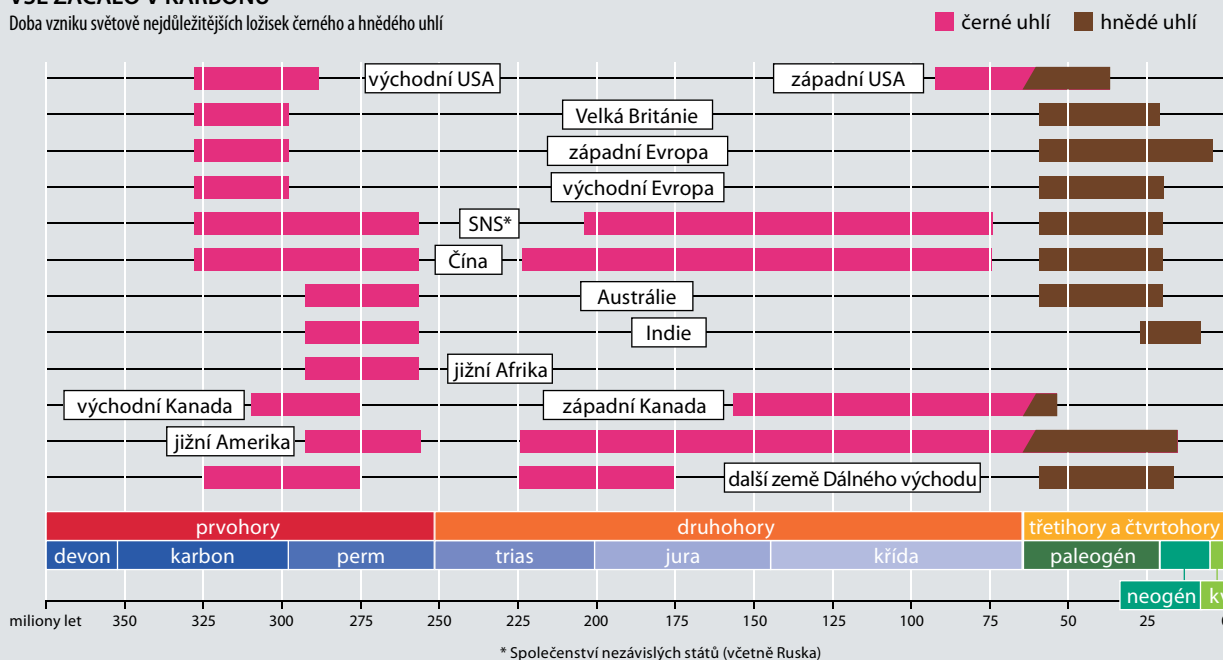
Doba vzniku světově nejdůležitějších ložisek černého a hnědého uhlí

černé uhlí hnědé uhlí

východní USA
západní USA
Velká Británie
západní Evropa
východní Evropa
SNS*
Čína
Austrálie
Indie
jižní Afrika
východní Kanada
západní Kanada
jižní Amerika
další země Dálného východu

prvohory | druhohory | třetihory a čtvrtohory
devon | karbon | perm | trias | jura | křída | paleogén
neogén | kv

miliony let 350 325 300 275 250 225 200 175 150 125 100 75 50 25

* Společenství nezávislých států (včetně Ruska)